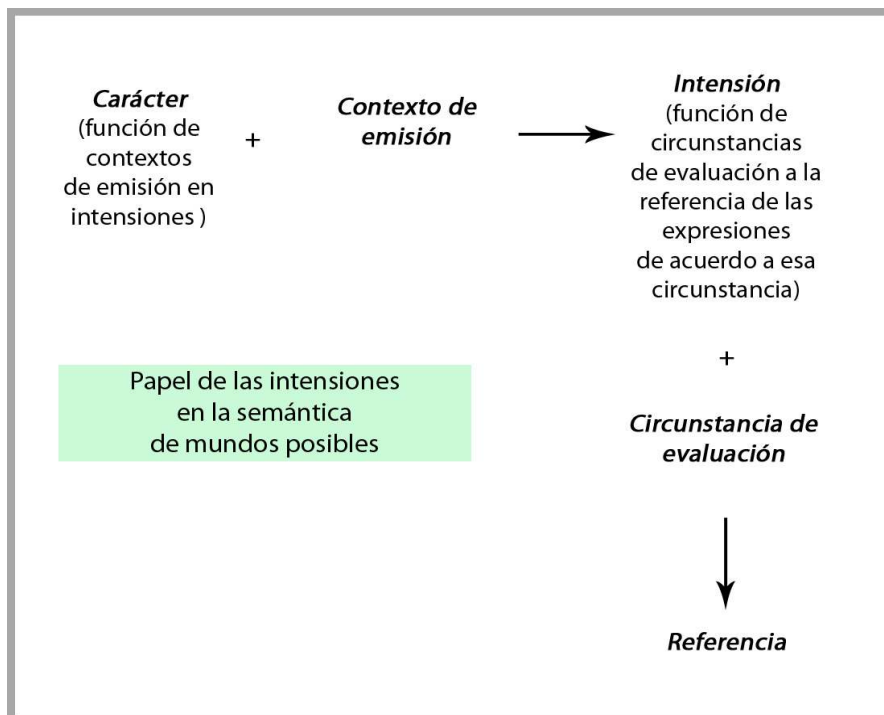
Carácter
(función de contextos de emisión en intensiones )

+

Contexto de emisión

Intensión
(función de circunstancias de evaluación a la referencia de las expresiones de acuerdo a esa circunstancia)

+

Circunstancia de evaluación

Referencia

Papel de las intensiones en la semántica de mundos posibles